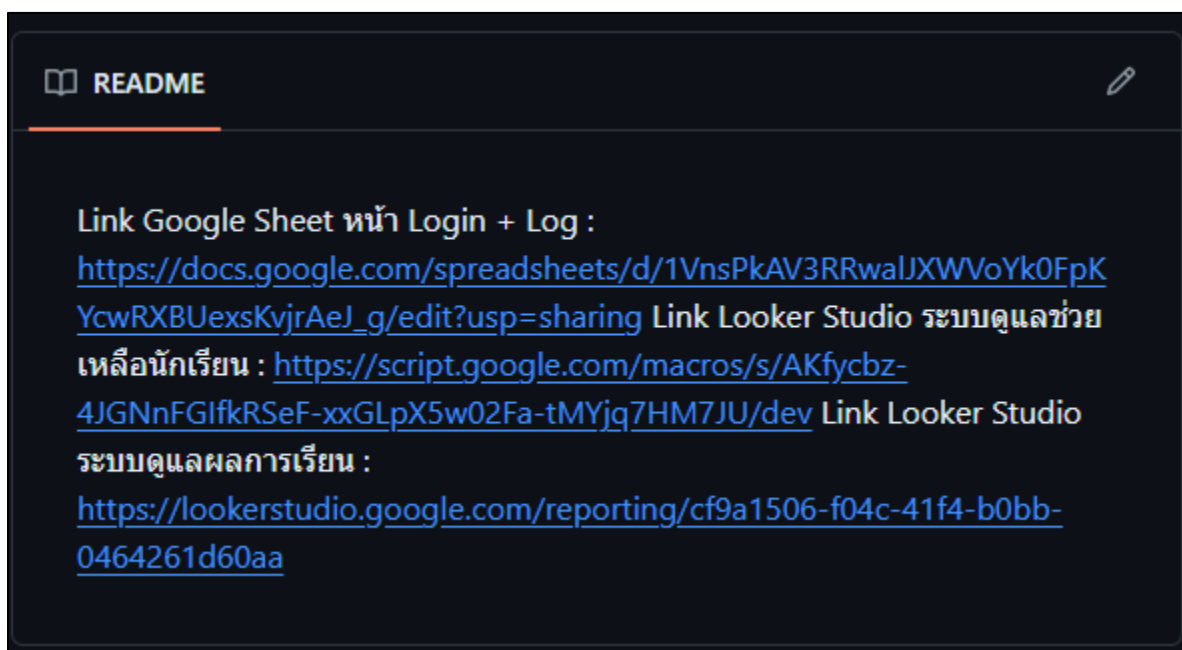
README

Link Google Sheet หน้า Login + Log : https://docs.google.com/spreadsheets/d/1VnsPkAV3RRwalJXWVoYk0FpKYcwRXBUexsKvjrAeJ_g/edit?usp=sharing Link Looker Studio ระบบดูแลช่วยเหลือนักเรียน : https://script.google.com/macros/s/AKfycbz-4JGNnFGIfkRSeF-xxGLpX5w02Fa-tMYjq7HM7JU/dev Link Looker Studio ระบบดูแลผลการเรียน : https://lookerstudio.google.com/reporting/cf9a1506-f04c-41f4-b0bb-0464261d60aa